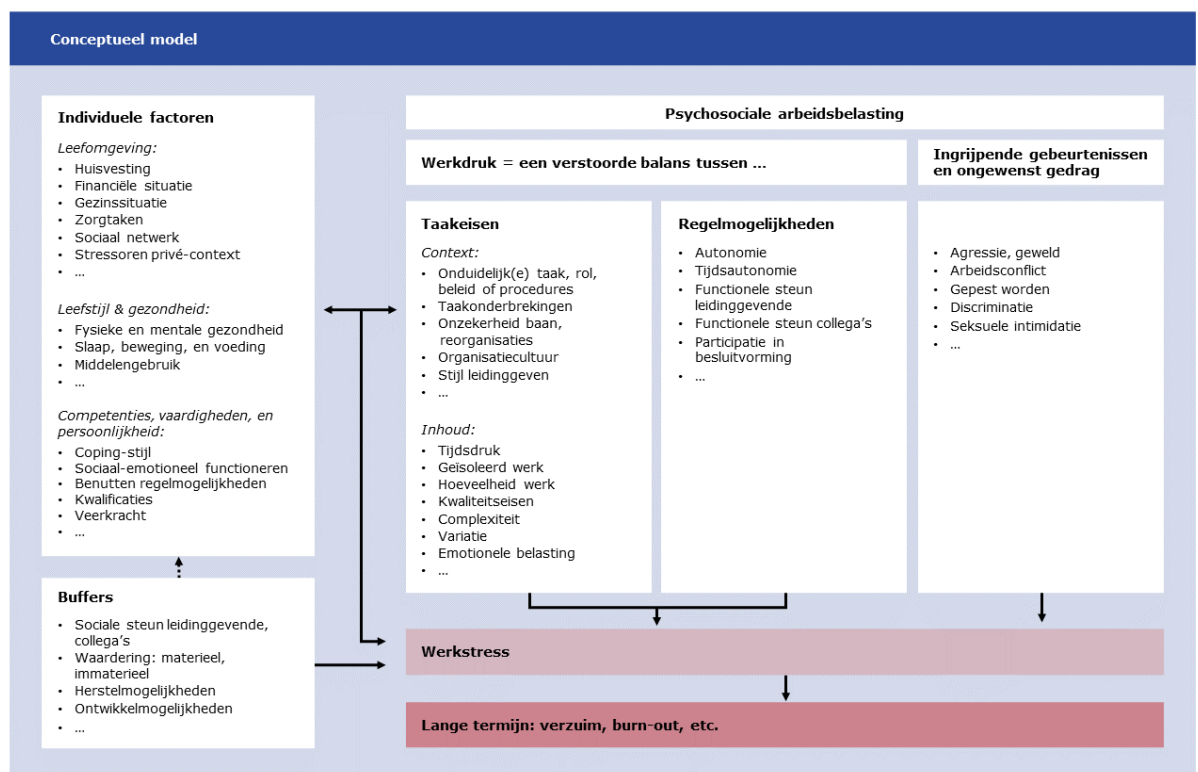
Conceptueel model

Individuele factoren

Leefomgeving:
- Huisvesting
- Financiële situatie
- Gezinssituatie
- Zorgtaken
- Sociaal netwerk
- Stressoren privé-context
- …

Leefstijl & gezondheid:
- Fysieke en mentale gezondheid
- Slaap, beweging, en voeding
- Middelengebruik
- …

Competenties, vaardigheden, en persoonlijkheid:
- Coping-stijl
- Sociaal-emotioneel functioneren
- Benutten regelmogelijkheden
- Kwalificaties
- Veerkracht
- …

Buffers
- Sociale steun leidinggevende, collega's
- Waardering: materieel, immaterieel
- Herstelmogelijkheden
- Ontwikkelmogelijkheden
- …

Psychosociale arbeidsbelasting

Werkdruk = een verstoorde balans tussen …

Taakeisen

Context:
- Onduidelijk(e) taak, rol, beleid of procedures
- Taakonderbrekingen
- Onzekerheid baan, reorganisaties
- Organisatiecultuur
- Stijl leidinggeven
- …

Inhoud:
- Tijdsdruk
- Geïsoleerd werk
- Hoeveelheid werk
- Kwaliteitseisen
- Complexiteit
- Variatie
- Emotionele belasting
- …

Regelmogelijkheden
- Autonomie
- Tijdsautonomie
- Functionele steun leidinggevende
- Functionele steun collega's
- Participatie in besluitvorming
- …

Ingrijpende gebeurtenissen en ongewenst gedrag
- Agressie, geweld
- Arbeidsconflict
- Gepest worden
- Discriminatie
- Seksuele intimidatie
- …

Werkstress

Lange termijn: verzuim, burn-out, etc.